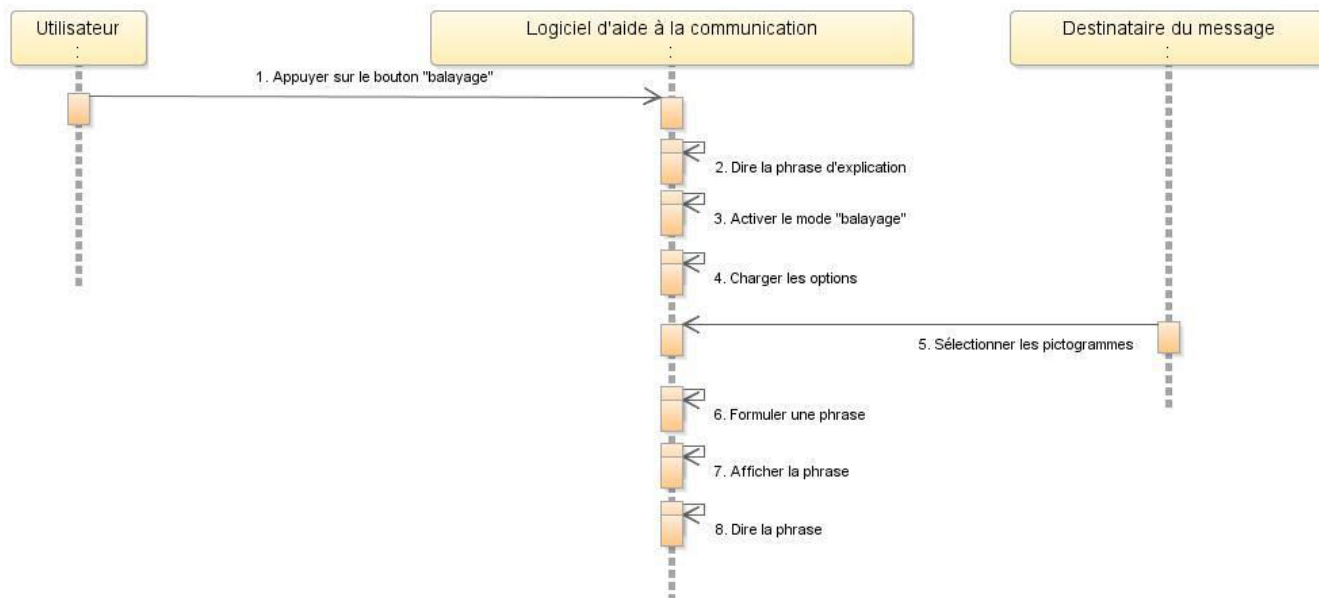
Utilisateur

Logiciel d'aide à la communication

Destinataire du message

1. Appuyer sur le bouton "balayage"

2. Dire la phrase d'explication

3. Activer le mode "balayage"

4. Charger les options

5. Sélectionner les pictogrammes

6. Formuler une phrase

7. Afficher la phrase

8. Dire la phrase